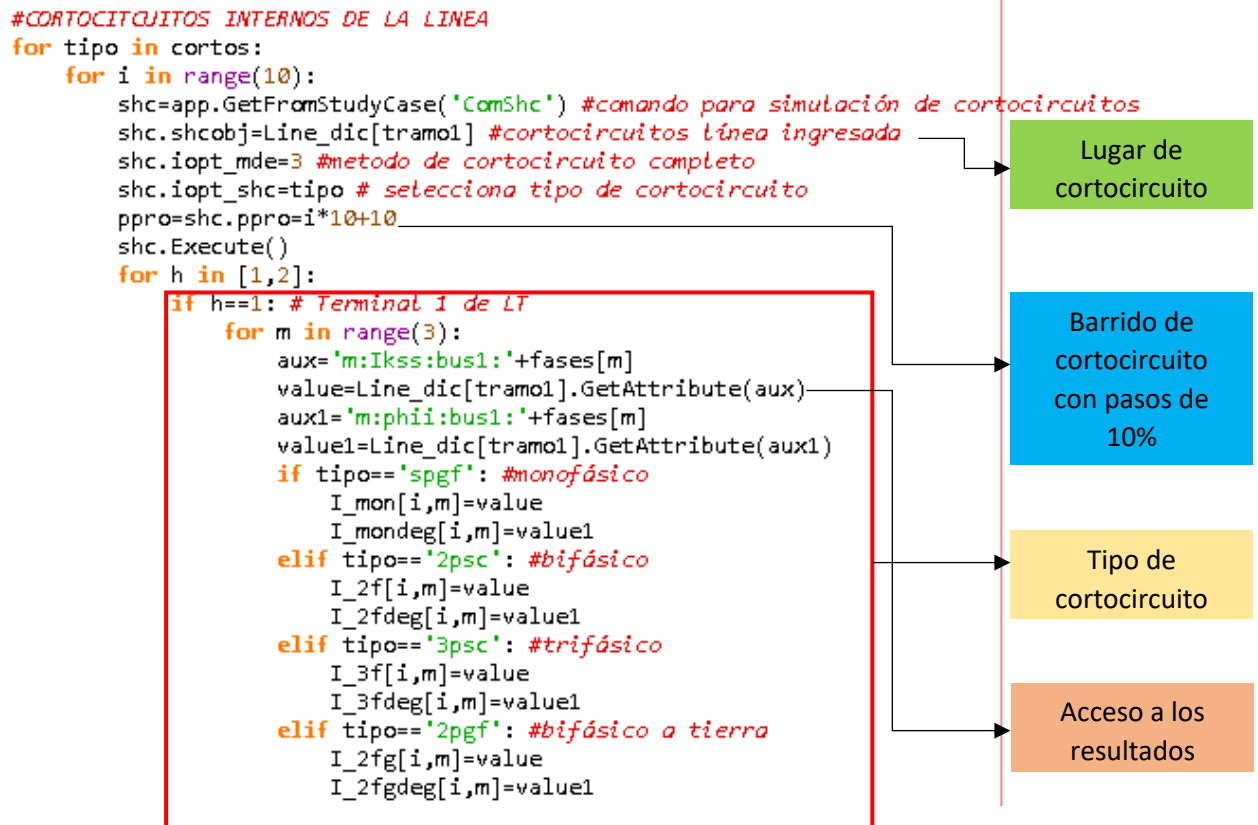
#CORTOCITCUITOS INTERNOS DE LA LINEA
for tipo in cortos:
    for i in range(10):
        shc=app.GetFromStudyCase('ComShc') #comando para simulación de cortocircuitos
        shc.shcobj=Line_dic[tramo1] #cortocircuitos línea ingresada
        shc.iopt_mde=3 #metodo de cortocircuito completo
        shc.iopt_shc=tipo # selecciona tipo de cortocircuito
        ppro=shc.ppro=i*10+10
        shc.Execute()
        for h in [1,2]:
            if h==1: # Terminal 1 de LT
                for m in range(3):
                    aux='m:Ikss:bus1:'+fases[m]
                    value=Line_dic[tramo1].GetAttribute(aux)
                    aux1='m:phii:bus1:'+fases[m]
                    value1=Line_dic[tramo1].GetAttribute(aux1)
                    if tipo=='spgf': #monofásico
                        I_mon[i,m]=value
                        I_mondeg[i,m]=value1
                    elif tipo=='2psc': #bifásico
                        I_2f[i,m]=value
                        I_2fdeg[i,m]=value1
                    elif tipo=='3psc': #trifásico
                        I_3f[i,m]=value
                        I_3fdeg[i,m]=value1
                    elif tipo=='2pgf': #bifásico a tierra
                        I_2fg[i,m]=value
                        I_2fgdeg[i,m]=value1

Lugar de cortocircuito

Barrido de cortocircuito con pasos de 10%

Tipo de cortocircuito

Acceso a los resultados